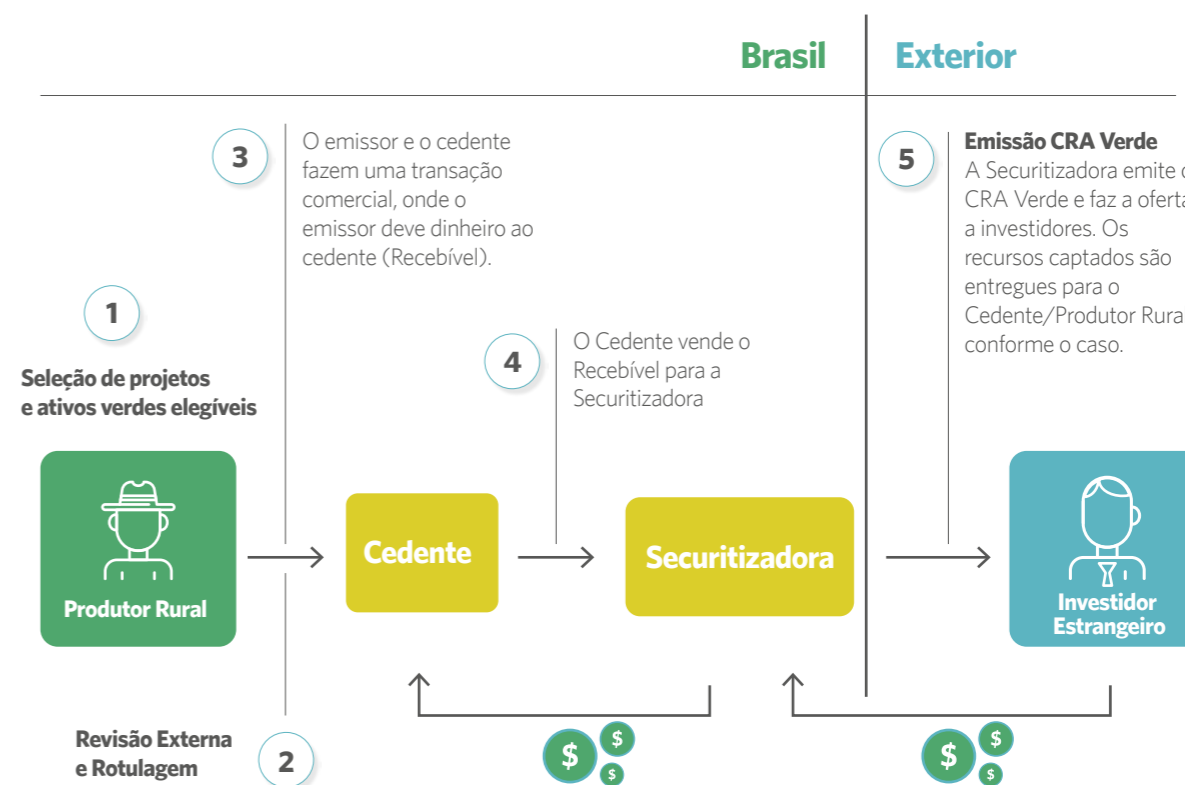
Brasil

Exterior

3

O emissor e o cedente fazem uma transação comercial, onde o emissor deve dinheiro ao cedente (Recebível).

5

Emissão CRA Verde
A Securitizadora emite o CRA Verde e faz a oferta a investidores. Os recursos captados são entregues para o Cedente/Produtor Rura conforme o caso.

1

Seleção de projetos e ativos verdes elegíveis

4

O Cedente vende o Recebível para a Securitizadora

Produtor Rural

Cedente

Securitizadora

Investidor Estrangeiro

Revisão Externa e Rotulagem

2

$ $ $

$ $ $